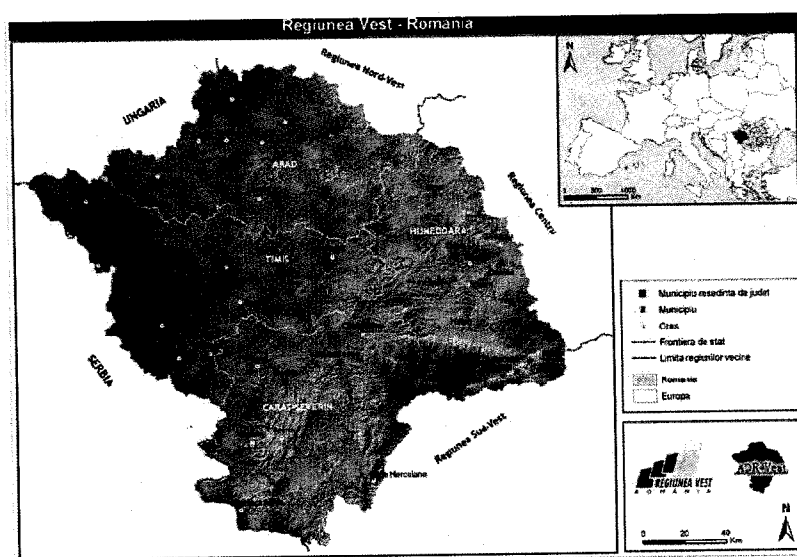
Regiunea Vest - Romania

Regiunea Nord-Vest

UNGARIA

ARAD

Regiunea Centru

HUNEDOARA

TIMIS

SERBIA

CARAS-SEVERIN

Regiunea Sud-Vest

Herculane

N

0 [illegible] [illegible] Km

Municipiu resedinta de judet
Municipiu
Oras
Frontiera de stat
Limita regiunilor vecine
Romania
Europa

REGIUNEA VEST
ROMANIA

ADRVest

N

0 20 40 Km